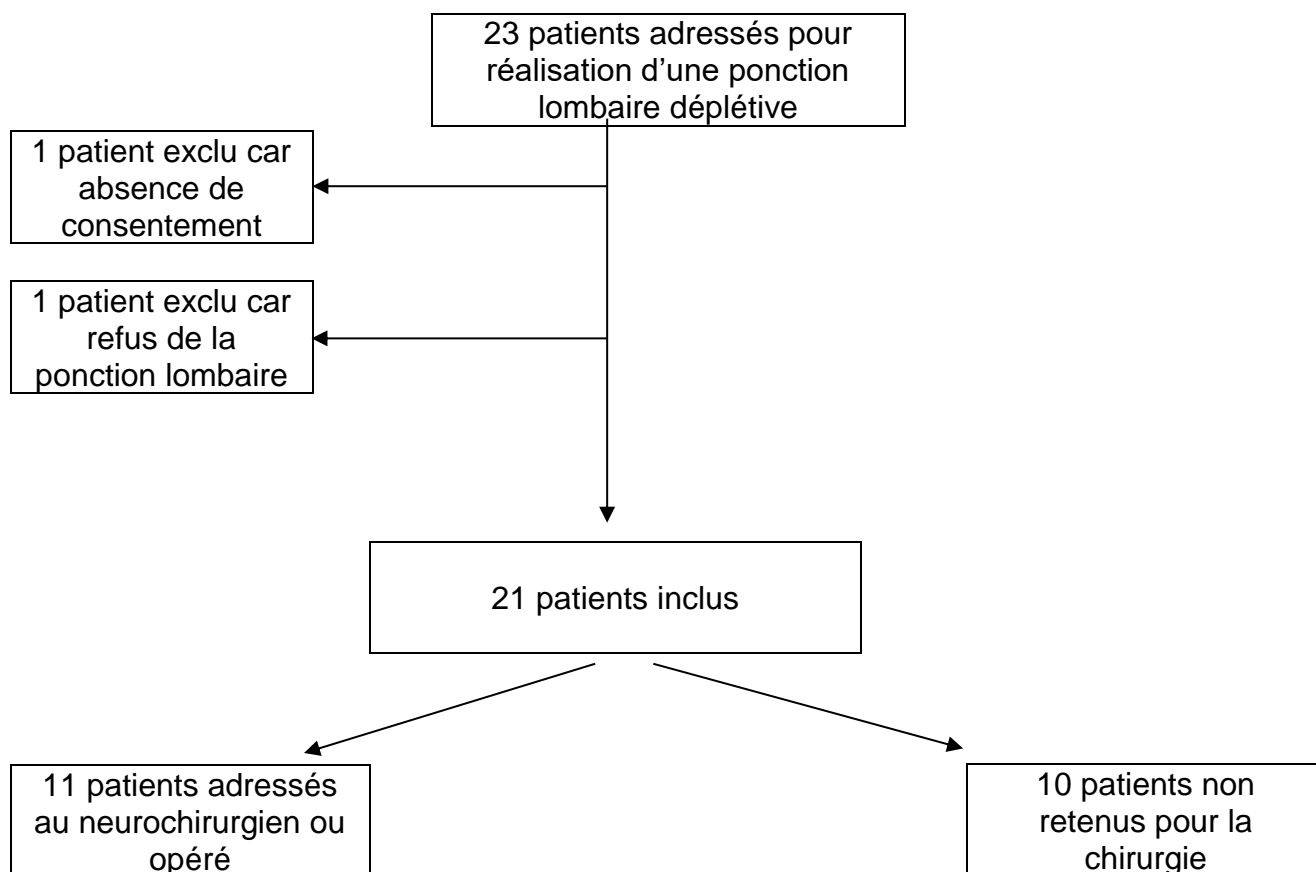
23 patients adressés pour réalisation d'une ponction lombaire déplétive

1 patient exclu car absence de consentement

1 patient exclu car refus de la ponction lombaire

21 patients inclus

11 patients adressés au neurochirurgien ou opéré

10 patients non retenus pour la chirurgie